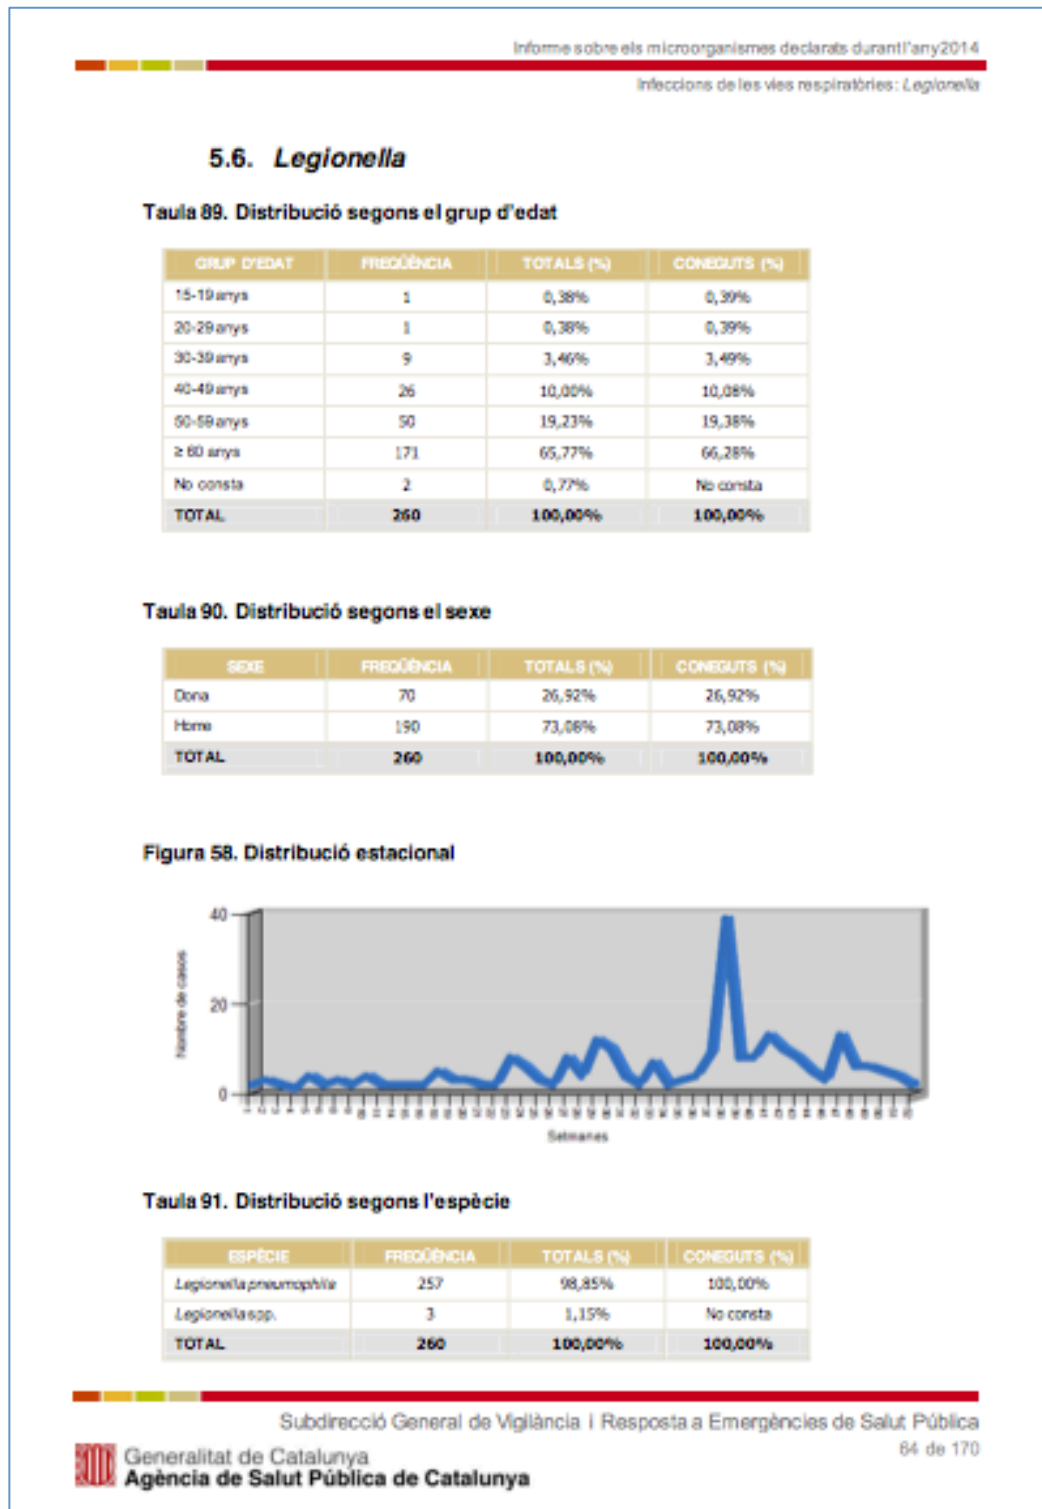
Informe sobre els microorganismes declarats durant l'any 2014

Infeccions de les vies respiratòries: *Legionella*

5.6. *Legionella*

Taula 89. Distribució segons el grup d'edat

| GRUP D'EDAT | FREQÜÈNCIA | TOTALS (%) | CONEGUTS (%) |
|---|---|---|---|
| 15-19 anys | 1 | 0,38% | 0,39% |
| 20-29 anys | 1 | 0,38% | 0,39% |
| 30-39 anys | 9 | 3,46% | 3,49% |
| 40-49 anys | 26 | 10,00% | 10,08% |
| 50-59 anys | 50 | 19,23% | 19,38% |
| ≥ 60 anys | 171 | 65,77% | 66,28% |
| No consta | 2 | 0,77% | No consta |
| TOTAL | 260 | 100,00% | 100,00% |

Taula 90. Distribució segons el sexe

| SEXE | FREQÜÈNCIA | TOTALS (%) | CONEGUTS (%) |
|---|---|---|---|
| Dona | 70 | 26,92% | 26,92% |
| Home | 190 | 73,08% | 73,08% |
| TOTAL | 260 | 100,00% | 100,00% |

Figura 58. Distribució estacional

40
20
0
Nombre de casos
Setmanes

Taula 91. Distribució segons l'espècie

| ESPÈCIE | FREQÜÈNCIA | TOTALS (%) | CONEGUTS (%) |
|---|---|---|---|
| *Legionella pneumophila* | 257 | 98,85% | 100,00% |
| *Legionella spp.* | 3 | 1,15% | No consta |
| TOTAL | 260 | 100,00% | 100,00% |

Subdirecció General de Vigilància i Resposta a Emergències de Salut Pública
84 de 170

Generalitat de Catalunya
Agència de Salut Pública de Catalunya